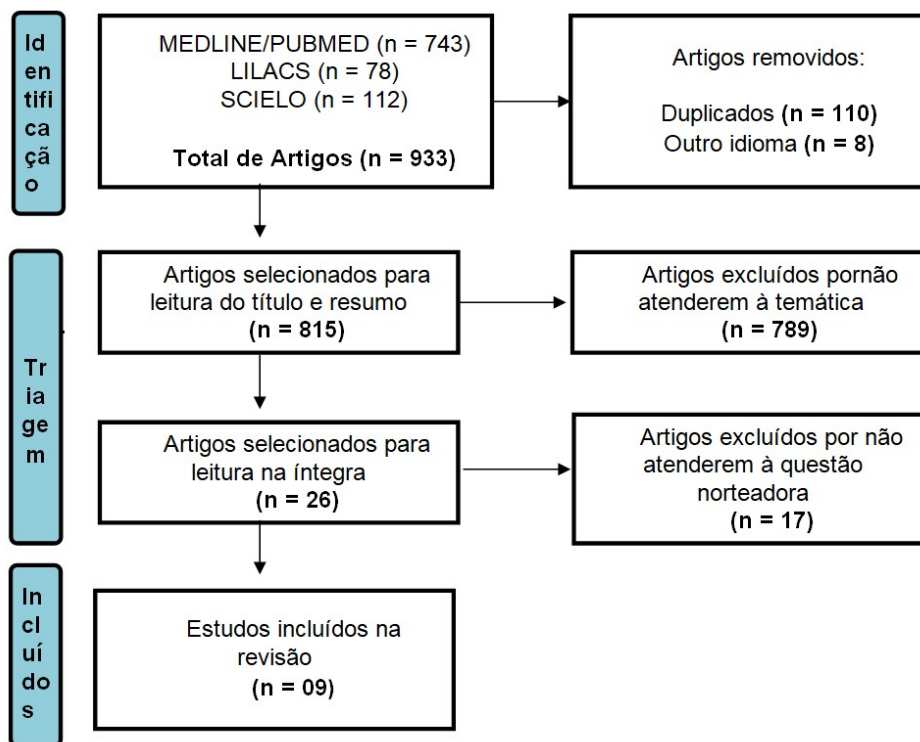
Identificação

MEDLINE/PUBMED (n = 743)
LILACS (n = 78)
SCIELO (n = 112)

Total de Artigos (n = 933)

Artigos removidos:

Duplicados (n = 110)
Outro idioma (n = 8)

Triagem

Artigos selecionados para leitura do título e resumo
(n = 815)

Artigos excluídos pornão atenderem à temática
(n = 789)

Artigos selecionados para leitura na íntegra
(n = 26)

Artigos excluídos por não atenderem à questão norteadora
(n = 17)

Incluídos

Estudos incluídos na revisão
(n = 09)